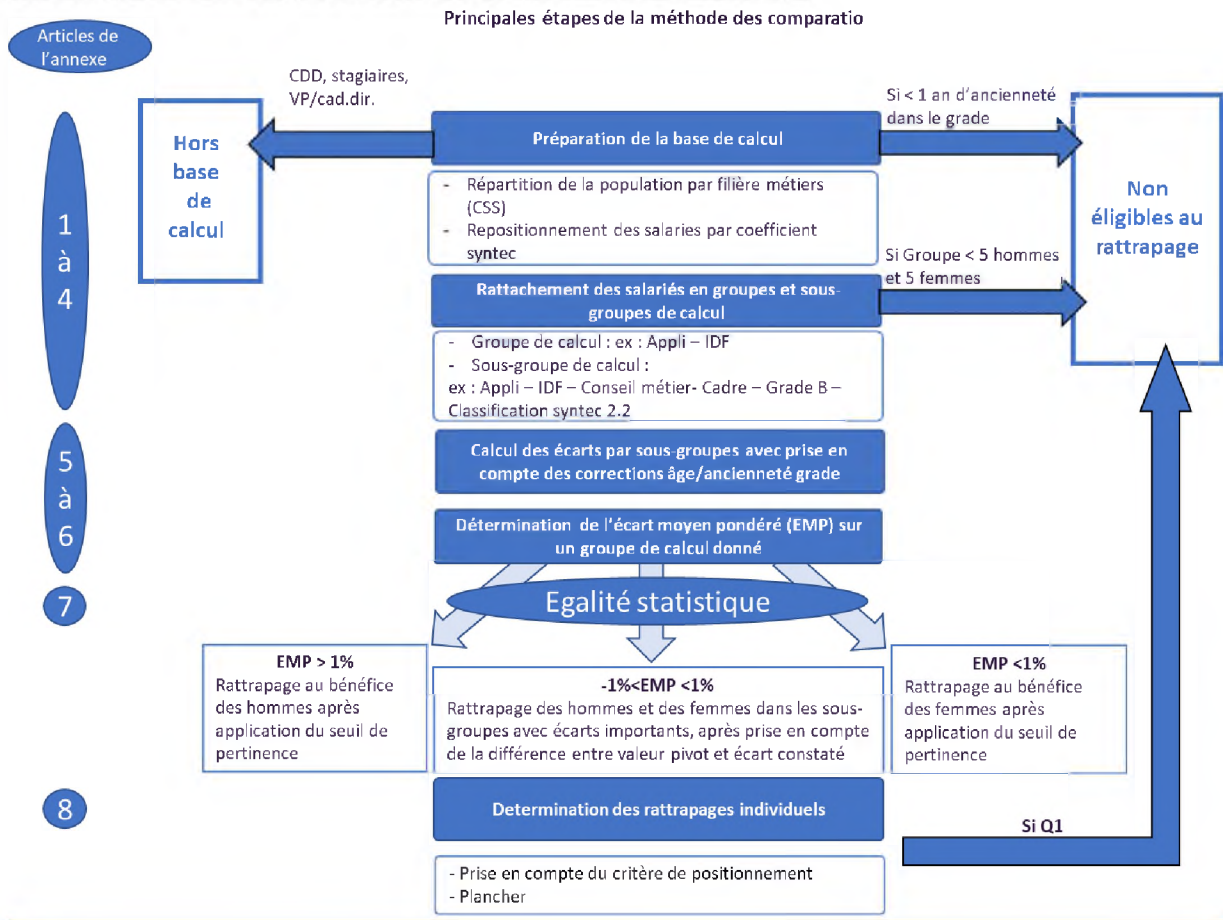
Principales étapes de la méthode des comparatio

Articles de l'annexe

1 à 4

5 à 6

7

8

CDD, stagiaires, VP/cad.dir.

Hors base de calcul

Préparation de la base de calcul

Si < 1 an d'ancienneté dans le grade

Non éligibles au rattrapage

- Répartition de la population par filière métiers (CSS)
- Repositionnement des salaries par coefficient syntec

Si Groupe < 5 hommes et 5 femmes

Rattachement des salariés en groupes et sous-groupes de calcul

- Groupe de calcul : ex : Appli – IDF
- Sous-groupe de calcul :
ex : Appli – IDF – Conseil métier- Cadre – Grade B – Classification syntec 2.2

Calcul des écarts par sous-groupes avec prise en compte des corrections âge/ancienneté grade

Détermination de l'écart moyen pondéré (EMP) sur un groupe de calcul donné

Egalité statistique

EMP > 1%
Rattrapage au bénéfice des hommes après application du seuil de pertinence

-1%<EMP <1%
Rattrapage des hommes et des femmes dans les sous-groupes avec écarts importants, après prise en compte de la différence entre valeur pivot et écart constaté

EMP <1%
Rattrapage au bénéfice des femmes après application du seuil de pertinence

Determination des rattrapages individuels

Si Q1

- Prise en compte du critère de positionnement
- Plancher